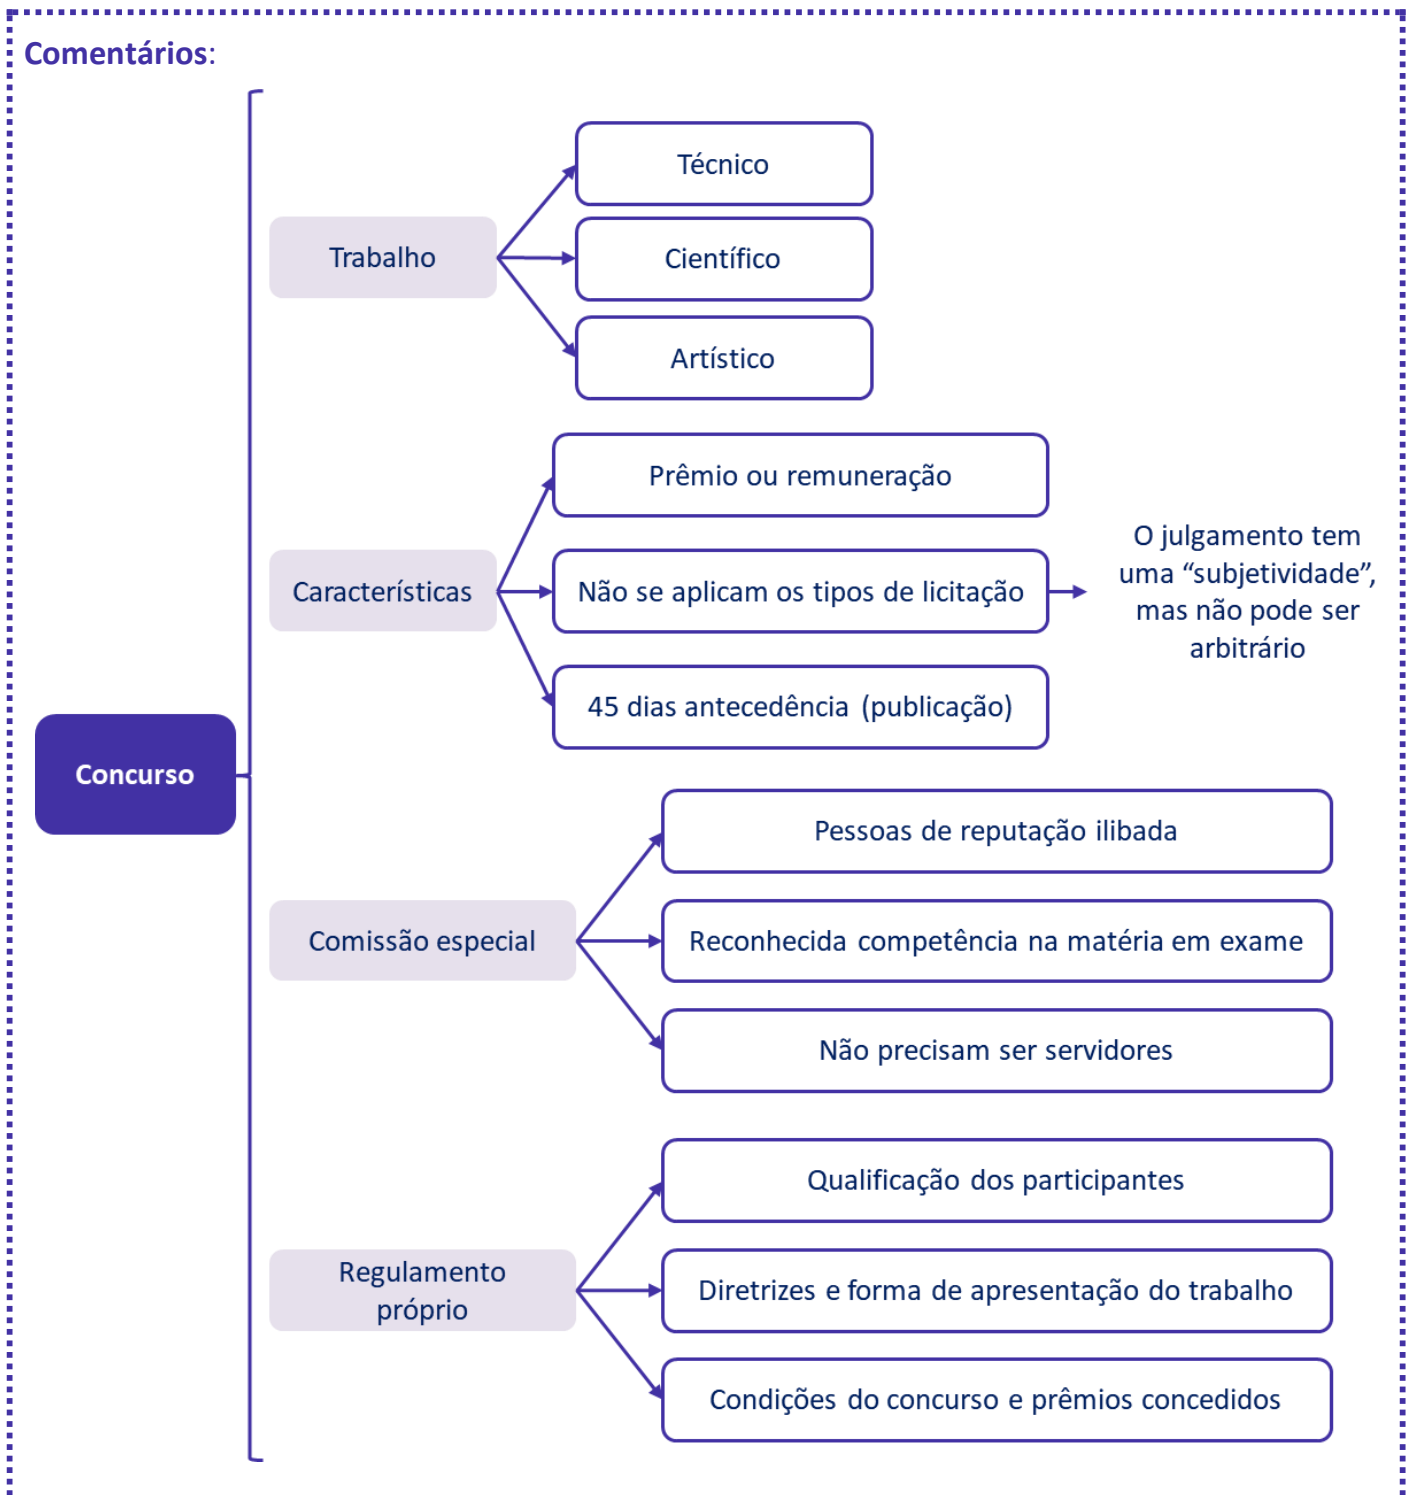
Comentários:

Concurso

Trabalho

Técnico

Científico

Artístico

Características

Prêmio ou remuneração

Não se aplicam os tipos de licitação

O julgamento tem uma “subjetividade”, mas não pode ser arbitrário

45 dias antecedência (publicação)

Comissão especial

Pessoas de reputação ilibada

Reconhecida competência na matéria em exame

Não precisam ser servidores

Regulamento próprio

Qualificação dos participantes

Diretrizes e forma de apresentação do trabalho

Condições do concurso e prêmios concedidos